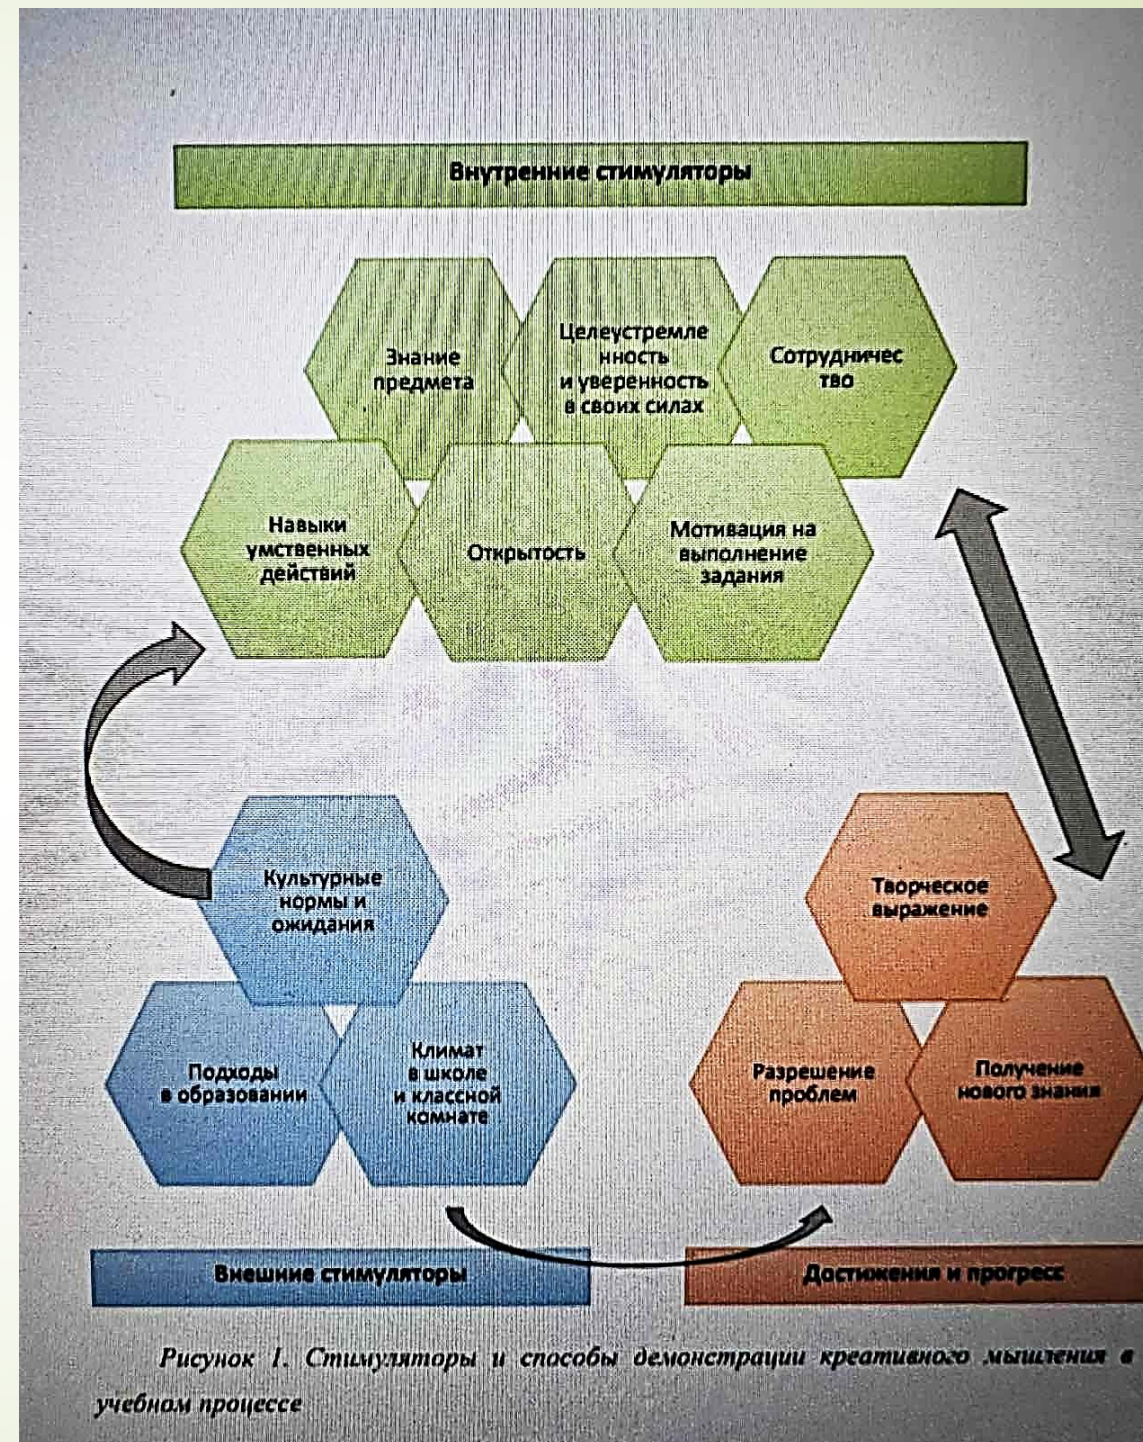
Внутренние стимуляторы

Знание предмета

Целеустремленность и уверенность в своих силах

Сотрудничество

Навыки умственных действий

Открытость

Мотивация на выполнение задания

Культурные нормы и ожидания

Подходы в образовании

Климат в школе и классной комнате

Творческое выражение

Разрешение проблем

Получение нового знания

Внешние стимуляторы

Достижения и прогресс

Рисунок 1. Стимуляторы и способы демонстрации креативного мышления в учебном процессе